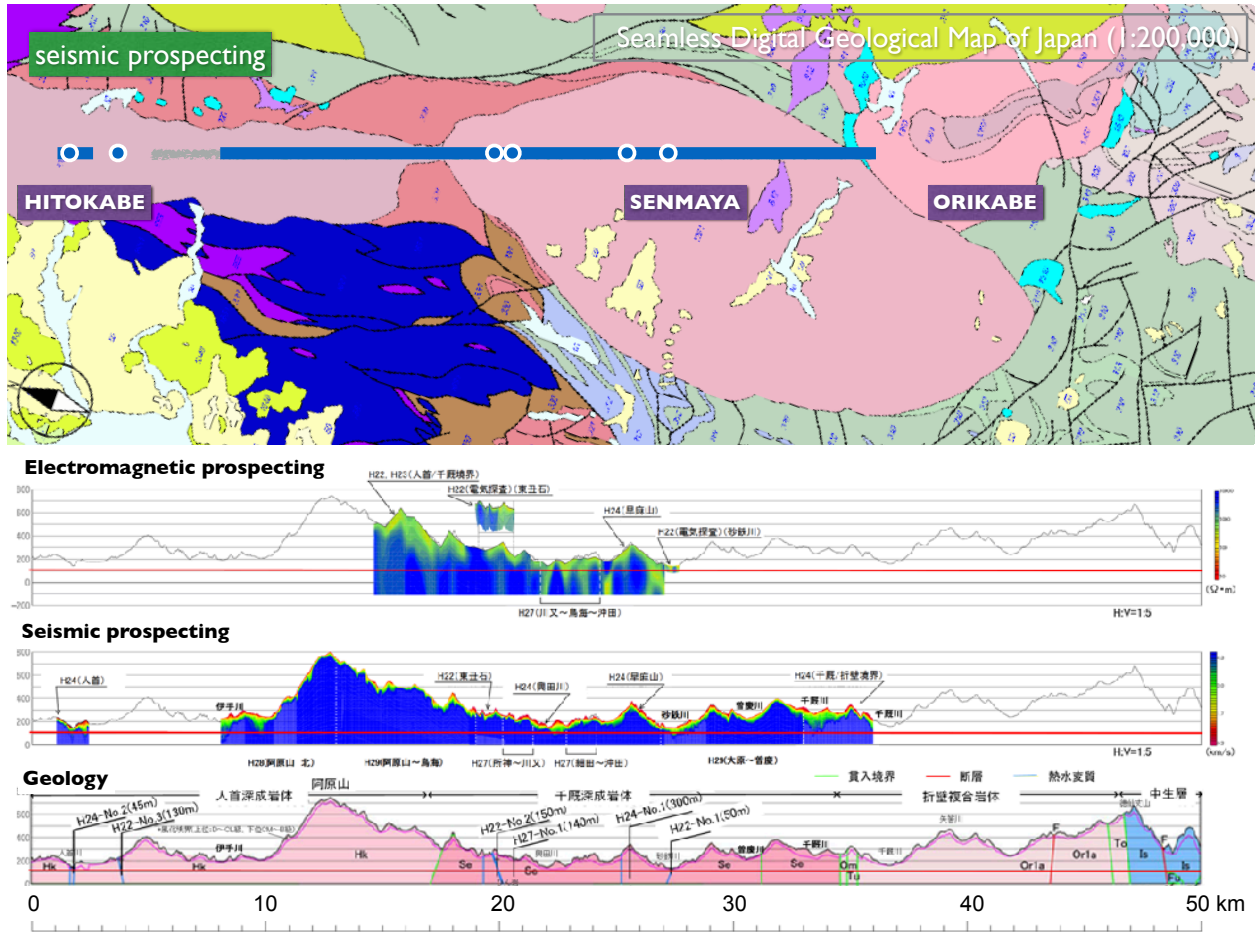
seismic prospecting

Seamless Digital Geological Map of Japan (1:200,000)

HITOKABE

SENMAYA

ORIKABE

Electromagnetic prospecting

H22, H23(人首/千厩境界)

H22(電気探査)(東丑石)

H24(黒森山)

H22(電気探査)(砂鉄川)

H27(川又～鳥海～沖田)

H:V=1:5

800
600
400
200
0
-200

(Ω・m)

Seismic prospecting

H24(人首)

H22(東丑石)

H24(興田川)

H24(黒森山)

H24(千厩/折壁境界)

伊手川

砂鉄川

曽慶川

千厩川

千厩川

H28(阿原山 北)

H29(阿原山～鳥海)

H27(折神～川又)

H27(鶴田～沖田)

H29(大原～曽慶)

H:V=1:5

800
600
400
200
0

(km/s)

Geology

貫入境界

断層

熱水変質

人首深成岩体

阿原山

千厩深成岩体

折壁複合岩体

中生層

H24-No.2(45m)

H22-No.3(130m)

H22-No.2(150m)

H27-No.1(140m)

H24-No.1(300m)

H22-No.1(50m)

人首川

伊手川

興田川

砂鉄川

曽慶川

千厩川

千厩川

矢越川

Hk
Hk
Hk
Se
Se
Se
Se
Om
Tu
Or1a
Or1a
To
Is
Is
F
F
Fu

0
10
20
30
40
50 km